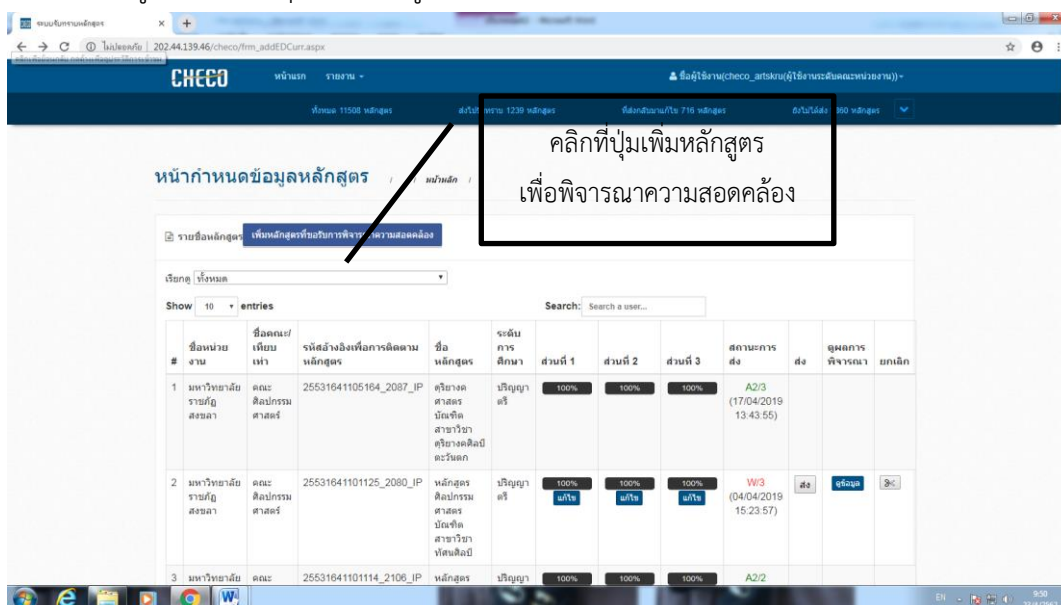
ระบบรับทราบหลักสูตร

ไม่ปลอดภัย | 202.44.139.46/checo/frm_addEDCurr.aspx

CHECO หน้าแรก รายงาน

ชื่อผู้ใช้งาน(checo_artskru(ผู้ใช้งานระดับคณะหน่วยงาน))

ทั้งหมด 11508 หลักสูตร ส่งไปรับทราบ 1239 หลักสูตร ที่ส่งกลับมาแก้ไข 716 หลักสูตร ยังไม่ได้ส่ง 360 หลักสูตร

คลิกที่ปุ่มเพิ่มหลักสูตร
เพื่อพิจารณาความสอดคล้อง

หน้ากำหนดข้อมูลหลักสูตร / หน้าหลัก /

รายชื่อหลักสูตร เพิ่มหลักสูตรที่ขอรับการพิจารณาความสอดคล้อง

เรียงตาม ทั้งหมด

Show 10 entries Search: Search a user...

| # | ชื่อหน่วยงาน | ชื่อคณะ/เทียบเท่า | รหัสอ้างอิงเพื่อการติดตามหลักสูตร | ชื่อหลักสูตร | ระดับการศึกษา | ส่วนที่ 1 | ส่วนที่ 2 | ส่วนที่ 3 | สถานะการส่ง | ส่ง | ดูผลการพิจารณา | ยกเลิก |
|---|---|---|---|---|---|---|---|---|---|---|---|---|
| 1 | มหาวิทยาลัยราชภัฏสงขลา | คณะศิลปกรรมศาสตร์ | 25531641105164_2087_IP | ดุริยางคศาสตรบัณฑิต สาขาวิชาดุริยางคศิลป์ตะวันตก | ปริญญาตรี | 100% | 100% | 100% | A2/3 (17/04/2019 13:43:55) | | | |
| 2 | มหาวิทยาลัยราชภัฏสงขลา | คณะศิลปกรรมศาสตร์ | 25531641101125_2080_IP | หลักสูตรศิลปกรรมศาสตรบัณฑิต สาขาวิชาทัศนศิลป์ | ปริญญาตรี | 100% แก้ไข | 100% แก้ไข | 100% แก้ไข | W/3 (04/04/2019 15:23:57) | ส่ง | ดูข้อมูล | |
| 3 | มหาวิทยาลัยราชภัฏสงขลา | คณะ | 25531641101114_2106_IP | หลักสูตร | ปริญญา | 100% | 100% | 100% | A2/2 | | | |

EN 9:50